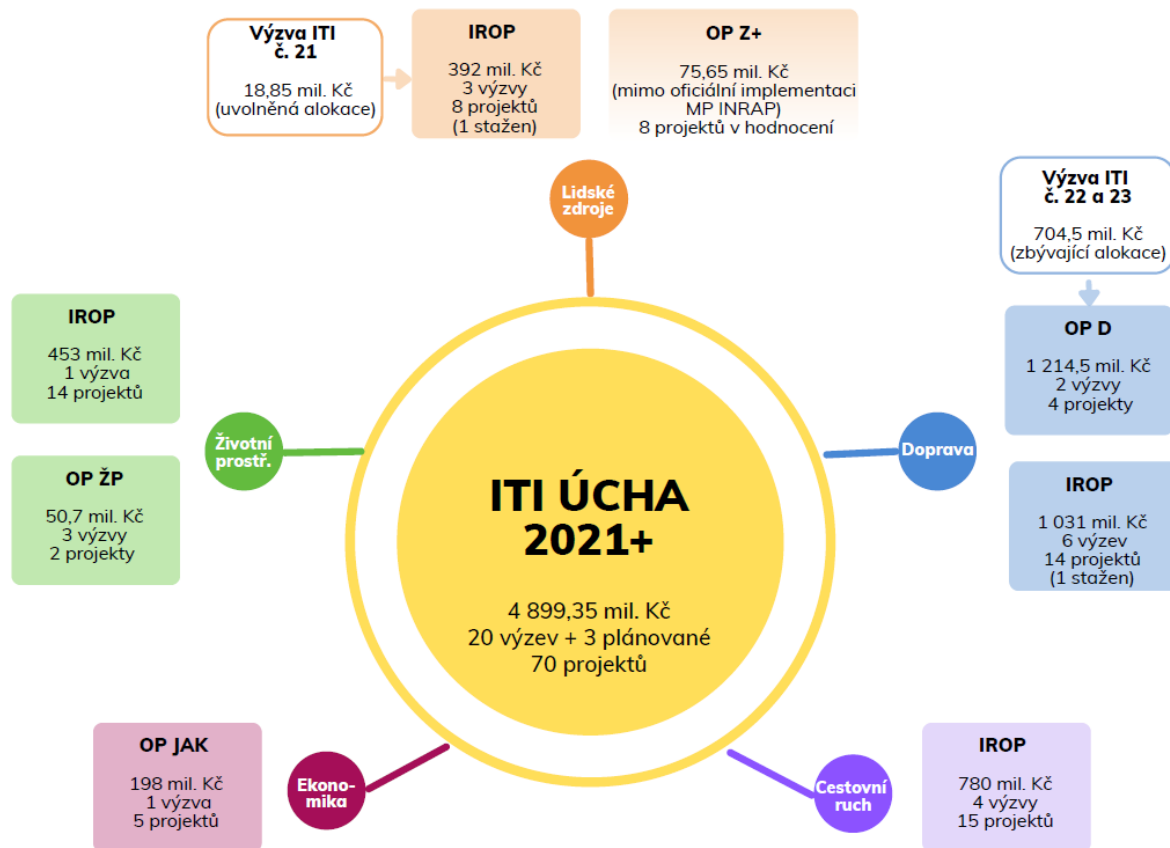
Výzva ITI
č. 21

18,85 mil. Kč
(uvolněná alokace)

IROP

392 mil. Kč
3 výzvy
8 projektů
(1 stažen)

OP Z+

75,65 mil. Kč
(mimo oficiální implementaci
MP INRAP)
8 projektů v hodnocení

Lidské zdroje

Výzva ITI
č. 22 a 23

704,5 mil. Kč
(zbývající alokace)

IROP

453 mil. Kč
1 výzva
14 projektů

Životní prostř.

OP ŽP

50,7 mil. Kč
3 výzvy
2 projekty

ITI ÚCHA
2021+

4 899,35 mil. Kč
20 výzev + 3 plánované
70 projektů

OP D

1 214,5 mil. Kč
2 výzvy
4 projekty

Doprava

IROP

1 031 mil. Kč
6 výzev
14 projektů
(1 stažen)

OP JAK

198 mil. Kč
1 výzva
5 projektů

Ekonomika

Cestovní ruch

IROP

780 mil. Kč
4 výzvy
15 projektů